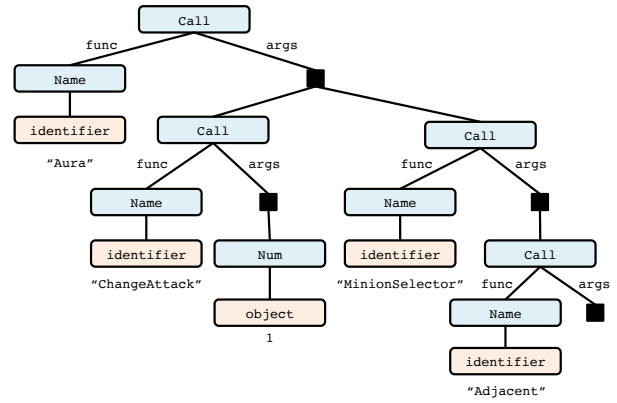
Call

func

args

Name

identifier

"Aura"

Call

func

args

Name

identifier

"ChangeAttack"

Num

object

1

Call

func

args

Name

identifier

"MinionSelector"

Call

func

args

Name

identifier

"Adjacent"